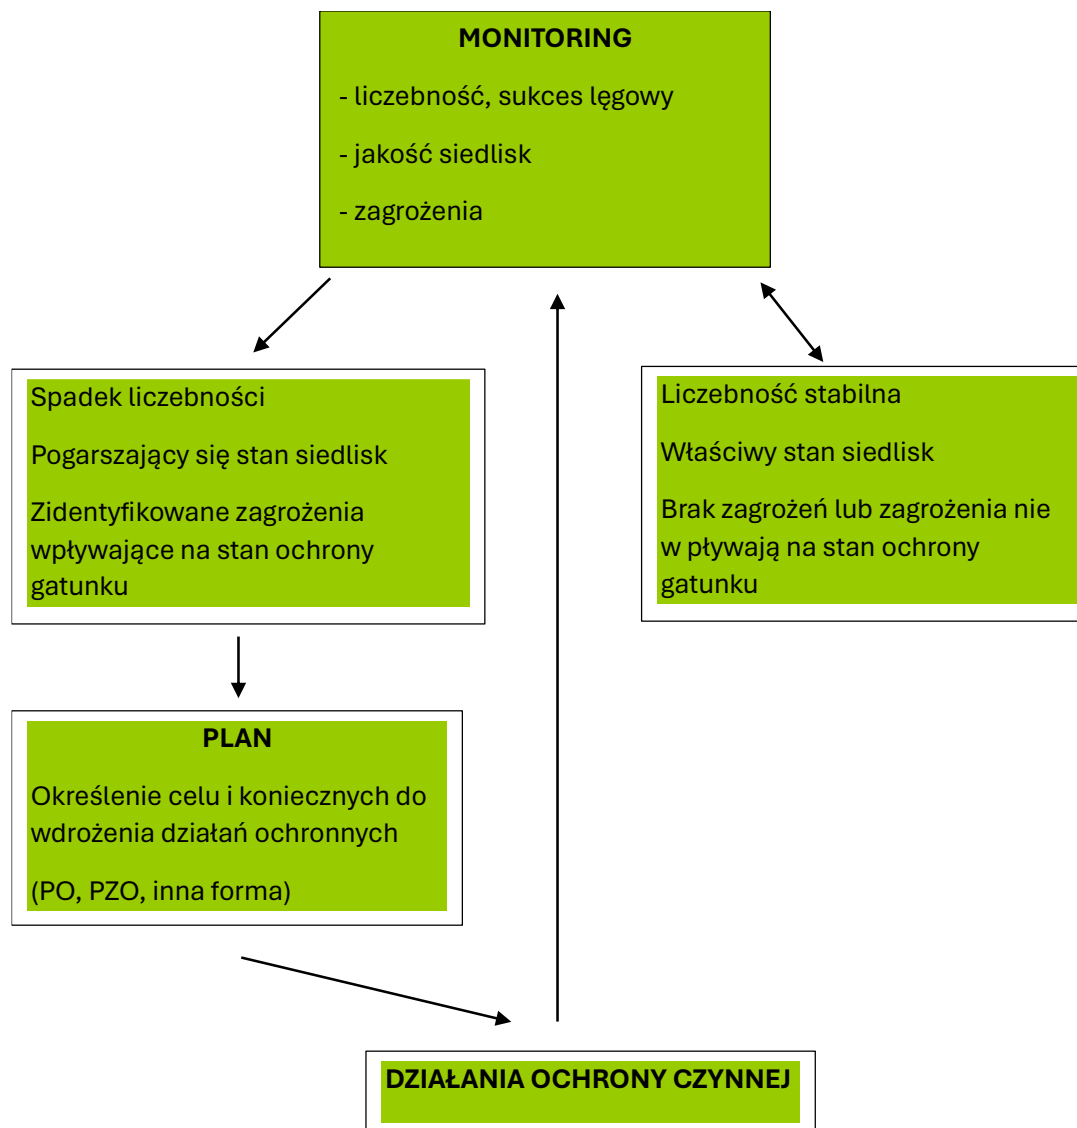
MONITORING

- liczebność, sukces lęgowy

- jakość siedlisk

- zagrożenia

Spadek liczebności

Pogarszający się stan siedlisk

Zidentyfikowane zagrożenia wpływające na stan ochrony gatunku

Liczebność stabilna

Właściwy stan siedlisk

Brak zagrożeń lub zagrożenia nie w pływają na stan ochrony gatunku

PLAN

Określenie celu i koniecznych do wdrożenia działań ochronnych

(PO, PZO, inna forma)

DZIAŁANIA OCHRONY CZYNNEJ